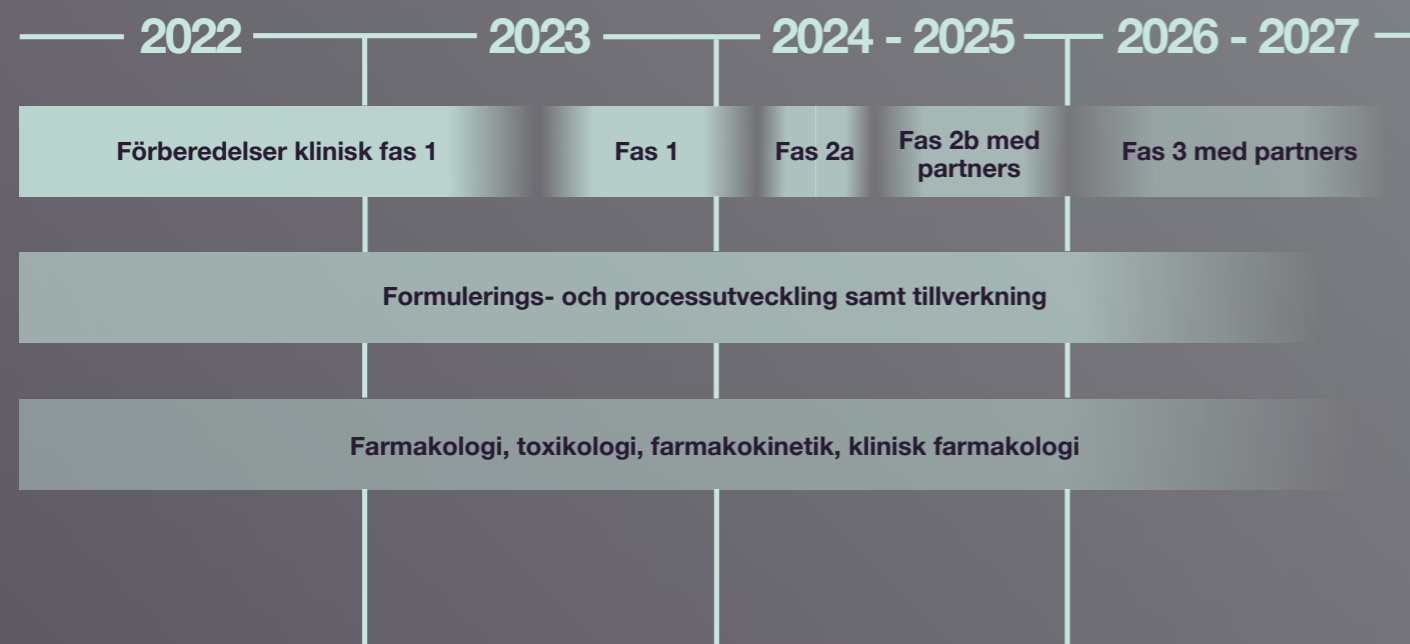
2022 2023 2024 - 2025 2026 - 2027

Förberedelser klinisk fas 1

Fas 1

Fas 2a

Fas 2b med partners

Fas 3 med partners

Formulerings- och processutveckling samt tillverkning

Farmakologi, toxikologi, farmakokinetik, klinisk farmakologi